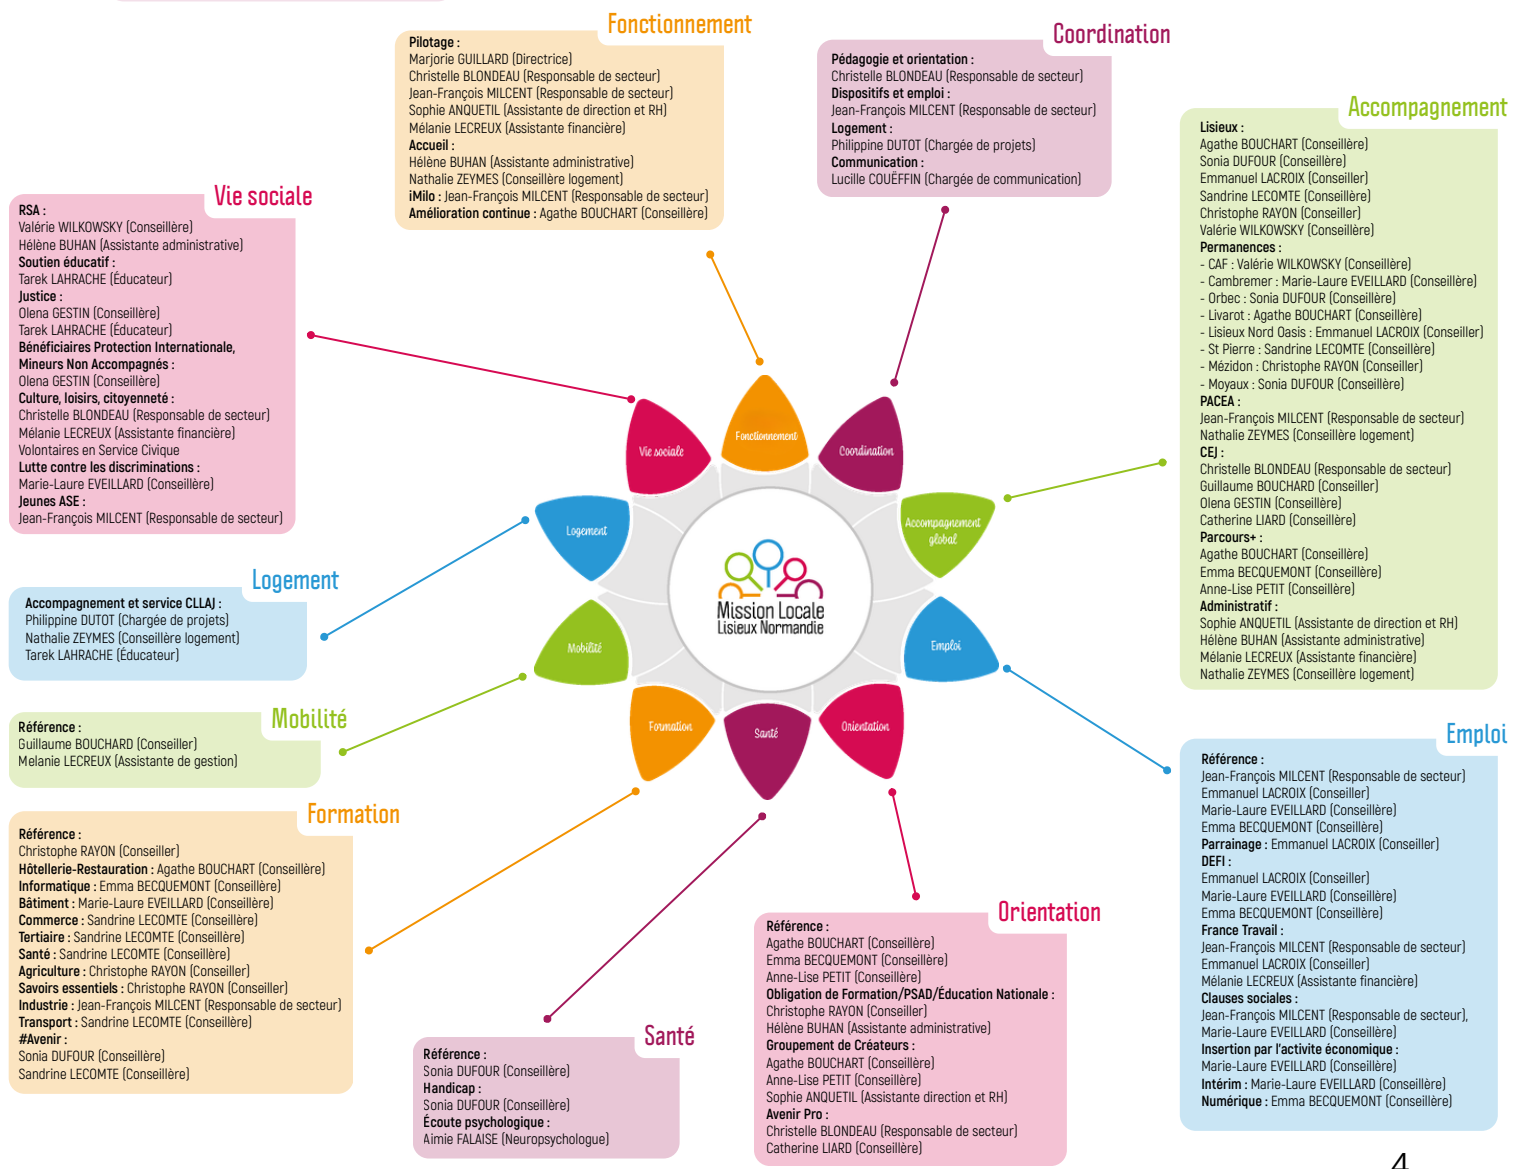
Fonctionnement

Pilotage :
Marjorie GUILLARD (Directrice)
Christelle BLONDEAU (Responsable de secteur)
Jean-François MILCENT (Responsable de secteur)
Sophie ANQUETIL (Assistante de direction et RH)
Mélanie LECREUX (Assistante financière)
Accueil :
Hélène BUHAN (Assistante administrative)
Nathalie ZEYMES (Conseillère logement)
iMilo : Jean-François MILCENT (Responsable de secteur)
Amélioration continue : Agathe BOUCHART (Conseillère)

Coordination

Pédagogie et orientation :
Christelle BLONDEAU (Responsable de secteur)
Dispositifs et emploi :
Jean-François MILCENT (Responsable de secteur)
Logement :
Philippine DUTOT (Chargée de projets)
Communication :
Lucille COUËFFIN (Chargée de communication)

Accompagnement

Lisieux :
Agathe BOUCHART (Conseillère)
Sonia DUFOUR (Conseillère)
Emmanuel LACROIX (Conseiller)
Sandrine LECOMTE (Conseillère)
Christophe RAYON (Conseiller)
Valérie WILKOWSKY (Conseillère)
Permanences :
- CAF : Valérie WILKOWSKY (Conseillère)
- Cambremer : Marie-Laure EVEILLARD (Conseillère)
- Orbec : Sonia DUFOUR (Conseillère)
- Livarot : Agathe BOUCHART (Conseillère)
- Lisieux Nord Oasis : Emmanuel LACROIX (Conseiller)
- St Pierre : Sandrine LECOMTE (Conseillère)
- Mézidon : Christophe RAYON (Conseiller)
- Moyaux : Sonia DUFOUR (Conseillère)
PACEA :
Jean-François MILCENT (Responsable de secteur)
Nathalie ZEYMES (Conseillère logement)
CEJ :
Christelle BLONDEAU (Responsable de secteur)
Guillaume BOUCHARD (Conseiller)
Olena GESTIN (Conseillère)
Catherine LIARD (Conseillère)
Parcours+ :
Agathe BOUCHART (Conseillère)
Emma BECQUEMONT (Conseillère)
Anne-Lise PETIT (Conseillère)
Administratif :
Sophie ANQUETIL (Assistante de direction et RH)
Hélène BUHAN (Assistante administrative)
Mélanie LECREUX (Assistante financière)
Nathalie ZEYMES (Conseillère logement)

Vie sociale

RSA :
Valérie WILKOWSKY (Conseillère)
Hélène BUHAN (Assistante administrative)
Soutien éducatif :
Tarek LAHRACHE (Éducateur)
Justice :
Olena GESTIN (Conseillère)
Tarek LAHRACHE (Éducateur)
Bénéficiaires Protection Internationale, Mineurs Non Accompagnés :
Olena GESTIN (Conseillère)
Culture, loisirs, citoyenneté :
Christelle BLONDEAU (Responsable de secteur)
Mélanie LECREUX (Assistante financière)
Volontaires en Service Civique
Lutte contre les discriminations :
Marie-Laure EVEILLARD (Conseillère)
Jeunes ASE :
Jean-François MILCENT (Responsable de secteur)

Logement

Accompagnement et service CLLAJ :
Philippine DUTOT (Chargée de projets)
Nathalie ZEYMES (Conseillère logement)
Tarek LAHRACHE (Éducateur)

Mobilité

Référence :
Guillaume BOUCHARD (Conseiller)
Melanie LECREUX (Assistante de gestion)

Formation

Référence :
Christophe RAYON (Conseiller)
Hôtellerie-Restauration : Agathe BOUCHART (Conseillère)
Informatique : Emma BECQUEMONT (Conseillère)
Bâtiment : Marie-Laure EVEILLARD (Conseillère)
Commerce : Sandrine LECOMTE (Conseillère)
Tertiaire : Sandrine LECOMTE (Conseillère)
Santé : Sandrine LECOMTE (Conseillère)
Agriculture : Christophe RAYON (Conseiller)
Savoirs essentiels : Christophe RAYON (Conseiller)
Industrie : Jean-François MILCENT (Responsable de secteur)
Transport : Sandrine LECOMTE (Conseillère)
#Avenir :
Sonia DUFOUR (Conseillère)
Sandrine LECOMTE (Conseillère)

Vie sociale Fonctionnement Coordination Accompagnement global Emploi Orientation Santé Formation Mobilité Logement

Mission Locale
Lisieux Normandie

Santé

Référence :
Sonia DUFOUR (Conseillère)
Handicap :
Sonia DUFOUR (Conseillère)
Écoute psychologique :
Aimie FALAISE (Neuropsychologue)

Orientation

Référence :
Agathe BOUCHART (Conseillère)
Emma BECQUEMONT (Conseillère)
Anne-Lise PETIT (Conseillère)
Obligation de Formation/PSAD/Éducation Nationale :
Christophe RAYON (Conseiller)
Hélène BUHAN (Assistante administrative)
Groupement de Créateurs :
Agathe BOUCHART (Conseillère)
Anne-Lise PETIT (Conseillère)
Sophie ANQUETIL (Assistante direction et RH)
Avenir Pro :
Christelle BLONDEAU (Responsable de secteur)
Catherine LIARD (Conseillère)

Emploi

Référence :
Jean-François MILCENT (Responsable de secteur)
Emmanuel LACROIX (Conseiller)
Marie-Laure EVEILLARD (Conseillère)
Emma BECQUEMONT (Conseillère)
Parrainage : Emmanuel LACROIX (Conseiller)
DEFI :
Emmanuel LACROIX (Conseiller)
Marie-Laure EVEILLARD (Conseillère)
Emma BECQUEMONT (Conseillère)
France Travail :
Jean-François MILCENT (Responsable de secteur)
Emmanuel LACROIX (Conseiller)
Mélanie LECREUX (Assistante financière)
Clauses sociales :
Jean-François MILCENT (Responsable de secteur),
Marie-Laure EVEILLARD (Conseillère)
Insertion par l'activite économique :
Marie-Laure EVEILLARD (Conseillère)
Intérim : Marie-Laure EVEILLARD (Conseillère)
Numérique : Emma BECQUEMONT (Conseillère)

4